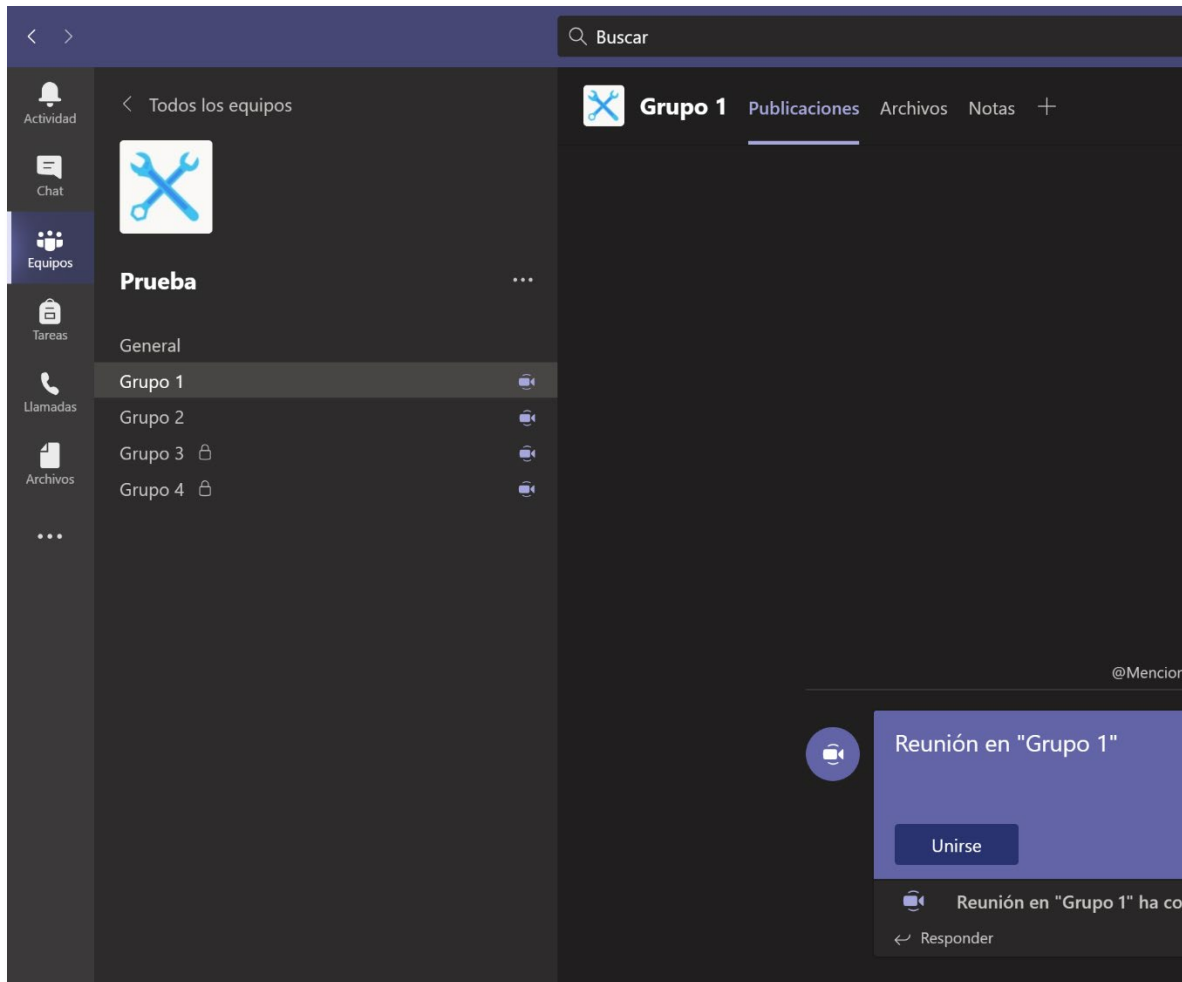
Buscar

Actividad
Chat
Equipos
Tareas
Llamadas
Archivos
...

Todos los equipos

Prueba
...
General
Grupo 1
Grupo 2
Grupo 3
Grupo 4

Grupo 1 Publicaciones Archivos Notas +

@Mencior

Reunión en "Grupo 1"

Unirse

Reunión en "Grupo 1" ha co

Responder